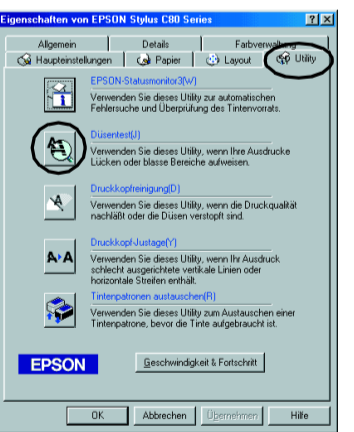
Eigenschaften von EPSON Stylus C80 Series

?
X

Allgemein
Details
Farbverwaltung
Haupteinstellungen
Papier
Layout
Utility

EPSON-Statusmonitor3(W)
Verwenden Sie dieses Utility zur automatischen Fehlersuche und Überprüfung des Tintenvorrats.

Düsentest(J)
Verwenden Sie dieses Utility, wenn Ihre Ausdrucke Lücken oder blasse Bereiche aufweisen.

Druckkopfreinigung(D)
Verwenden Sie dieses Utility, wenn die Druckqualität nachläßt oder die Düsen verstopft sind.

Druckkopf-Justage(Y)
Verwenden Sie dieses Utility, wenn Ihr Ausdruck schlecht ausgerichtete vertikale Linien oder horizontale Streifen enthält.

Tintenpatronen austauschen(R)
Verwenden Sie dieses Utility zum Austauschen einer Tintenpatrone, bevor die Tinte aufgebraucht ist.

EPSON

Geschwindigkeit & Fortschritt

OK
Abbrechen
Übernehmen
Hilfe